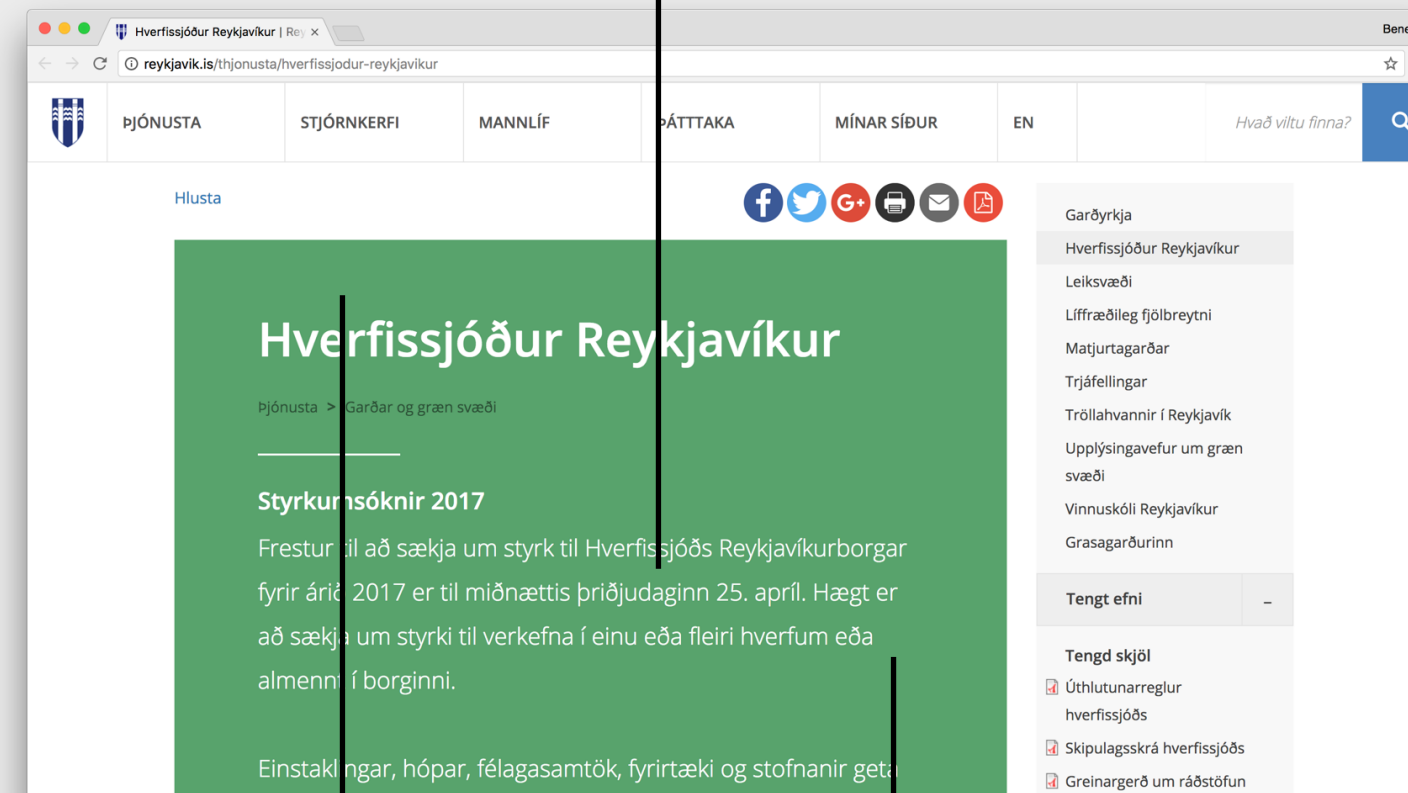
Hverfissjóður Reykjavíkur | Rey ×

Bene

reykjavik.is/thjonusta/hverfissjodur-reykjavikur

ÞJÓNUSTA
STJÓRNKERFI
MANNLÍF
ÞÁTTTAKA
MÍNAR SÍÐUR
EN
Hvað viltu finna?

Hlusta

Hverfissjóður Reykjavíkur

Þjónusta > Garðar og græn svæði

Styrkumsóknir 2017

Frestur til að sækja um styrk til Hverfissjóðs Reykjavíkurborgar fyrir árið 2017 er til miðnættis þriðjudaginn 25. apríl. Hægt er að sækja um styrki til verkefna í einu eða fleiri hverfum eða almennt í borginni.

Einstaklingar, hópar, félagasamtök, fyrirtæki og stofnanir geta

Garðyrkja
Hverfissjóður Reykjavíkur
Leiksvæði
Líffræðileg fjölbreytni
Matjurtagarðar
Trjáfellingar
Tröllahvannir í Reykjavík
Upplýsingavefur um græn svæði
Vinnuskóli Reykjavíkur
Grasagarðurinn

Tengt efni –

Tengd skjöl
Úthlutunarreglur hverfissjóðs
Skipulagsskrá hverfissjóðs
Greinargerð um ráðstöfun